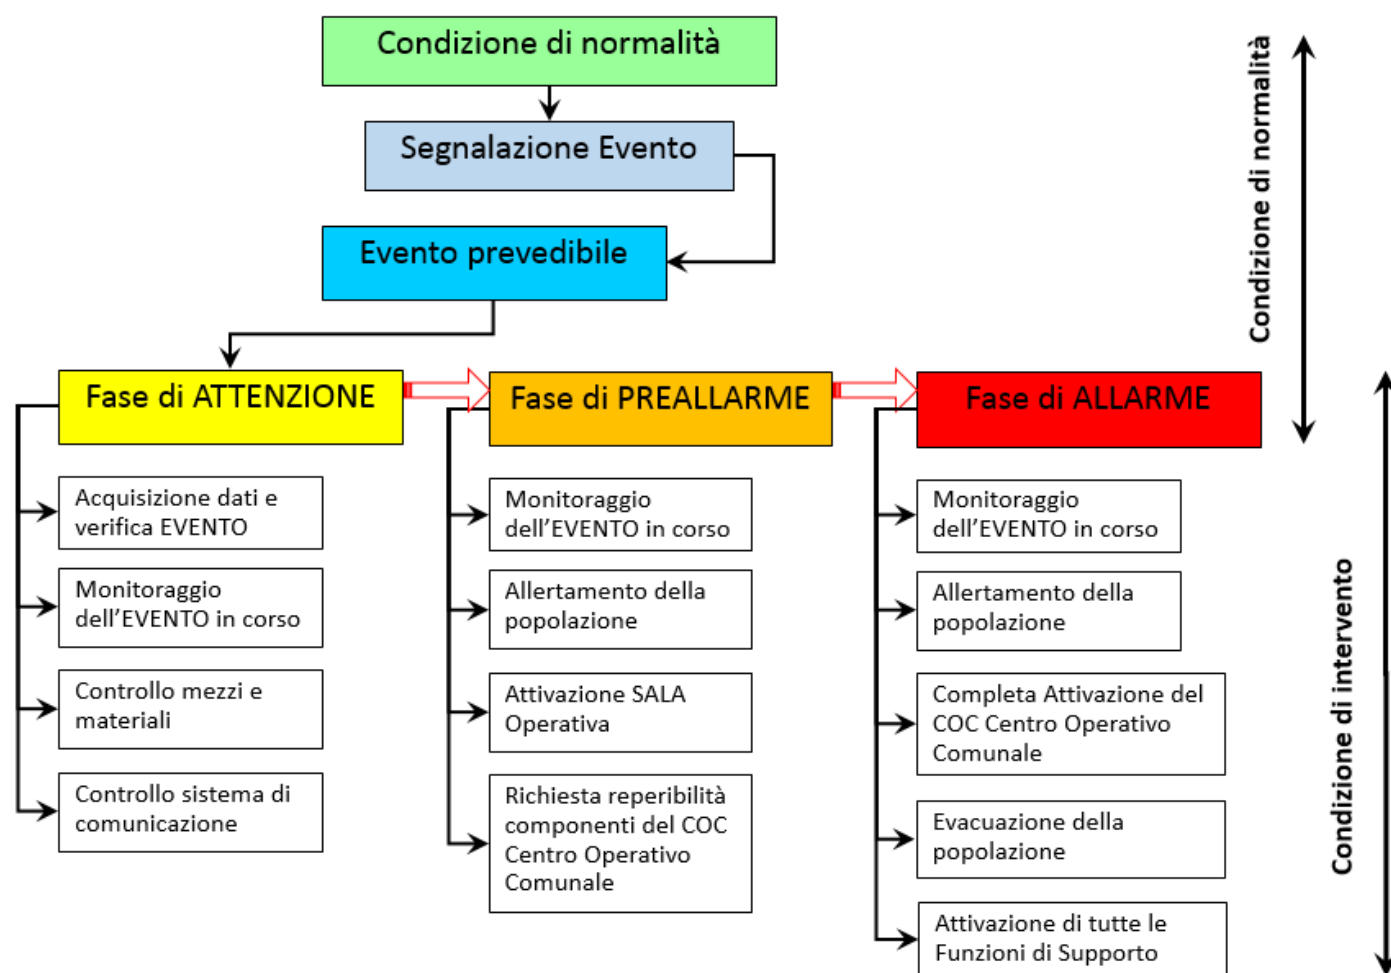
Condizione di normalità

Segnalazione Evento

Evento prevedibile

Condizione di normalità

Fase di ATTENZIONE

Acquisizione dati e verifica EVENTO

Monitoraggio dell'EVENTO in corso

Controllo mezzi e materiali

Controllo sistema di comunicazione

Fase di PREALLARME

Monitoraggio dell'EVENTO in corso

Allertamento della popolazione

Attivazione SALA Operativa

Richiesta reperibilità componenti del COC Centro Operativo Comunale

Fase di ALLARME

Monitoraggio dell'EVENTO in corso

Allertamento della popolazione

Completa Attivazione del COC Centro Operativo Comunale

Evacuazione della popolazione

Attivazione di tutte le Funzioni di Supporto

Condizione di intervento